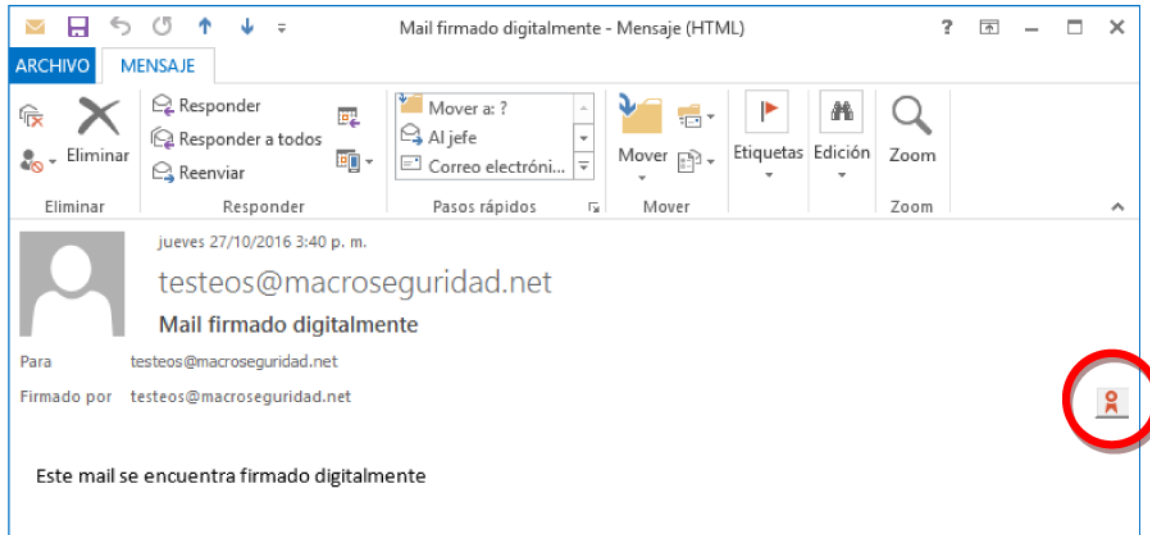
Mail firmado digitalmente - Mensaje (HTML)

?

ARCHIVO MENSAJE

Eliminar

Eliminar

Responder
Responder a todos
Reenviar

Responder

Mover a: ?
Al jefe
Correo electróni...

Pasos rápidos

Mover

Mover

Etiquetas

Edición

Zoom

Zoom

jueves 27/10/2016 3:40 p. m.

testeos@macroseguridad.net

Mail firmado digitalmente

Para testeos@macroseguridad.net

Firmado por testeos@macroseguridad.net

Este mail se encuentra firmado digitalmente